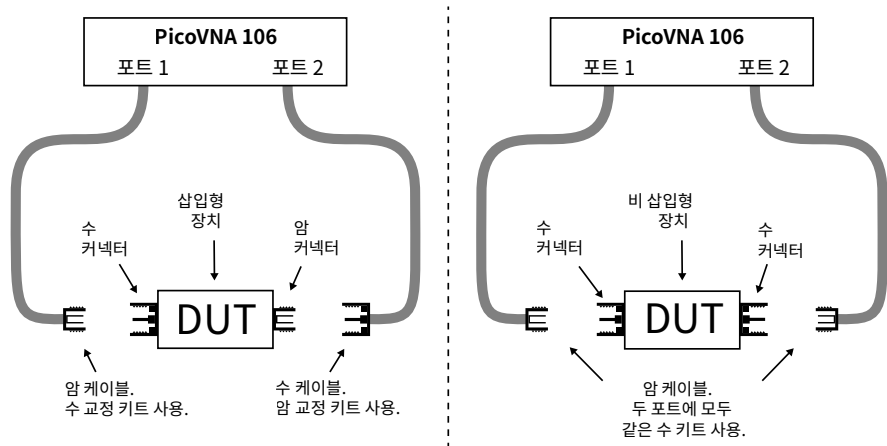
PicoVNA 106
포트 1 포트 2

삽입형
장치

수
커넥터

암
커넥터

DUT

암 케이블.
수 교정 키트 사용.

수 케이블.
암 교정 키트 사용.

PicoVNA 106
포트 1 포트 2

비 삽입형
장치

수
커넥터

수
커넥터

DUT

암 케이블.
두 포트에 모두
같은 수 키트 사용.